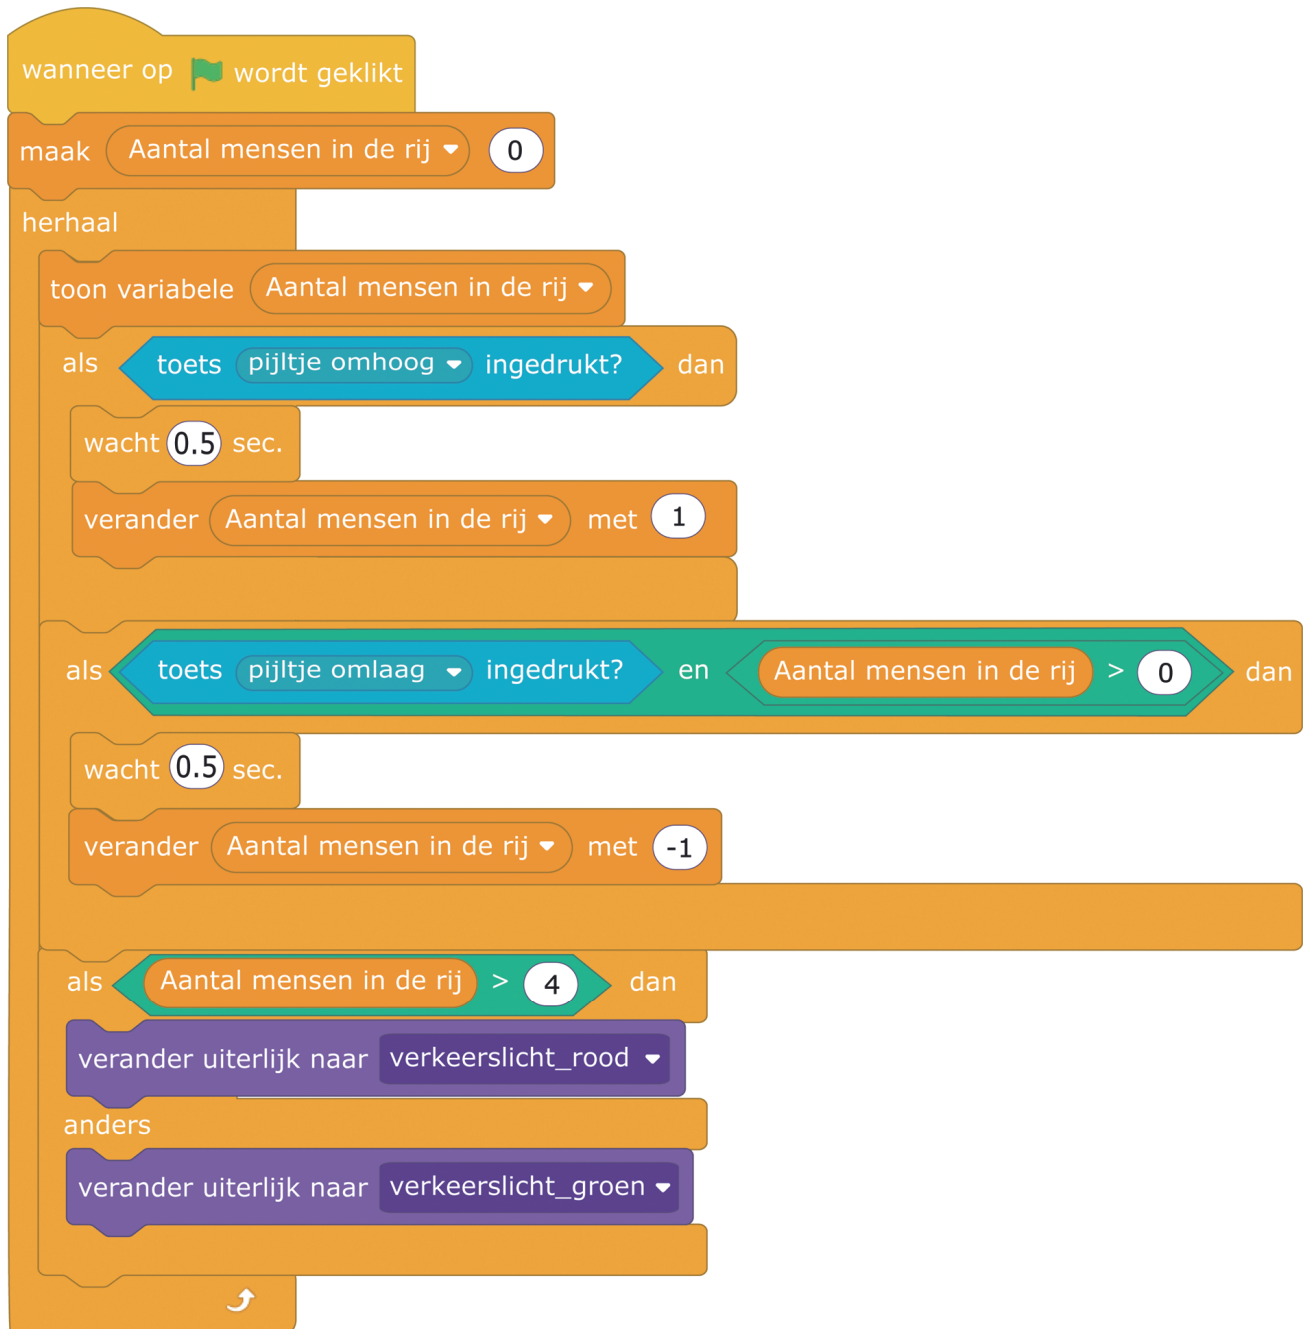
wanneer op wordt geklikt

maak Aantal mensen in de rij 0

herhaal

toon variabele Aantal mensen in de rij

als toets pijltje omhoog ingedrukt? dan

wacht 0.5 sec.

verander Aantal mensen in de rij met 1

als toets pijltje omlaag ingedrukt? en Aantal mensen in de rij > 0 dan

wacht 0.5 sec.

verander Aantal mensen in de rij met -1

als Aantal mensen in de rij > 4 dan

verander uiterlijk naar verkeerslicht_rood

anders

verander uiterlijk naar verkeerslicht_groen